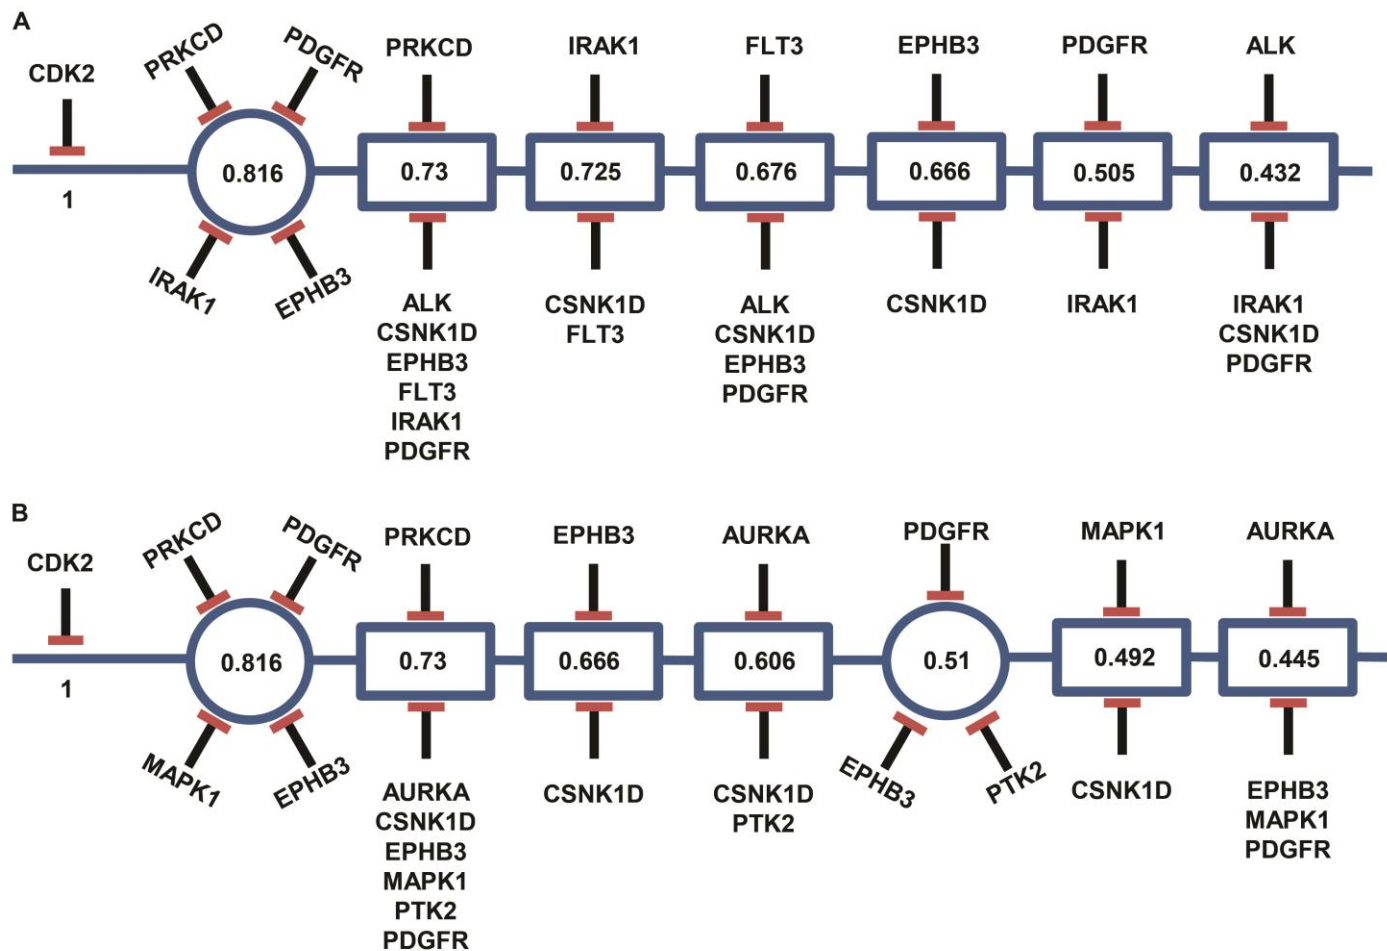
A

CDK2

1

PRKCD

PDGFR

0.816

IRAK1

EPHB3

PRKCD

0.73

ALK
CSNK1D
EPHB3
FLT3
IRAK1
PDGFR

IRAK1

0.725

CSNK1D
FLT3

FLT3

0.676

ALK
CSNK1D
EPHB3
PDGFR

EPHB3

0.666

CSNK1D

PDGFR

0.505

IRAK1

ALK

0.432

IRAK1
CSNK1D
PDGFR

B

CDK2

1

PRKCD

PDGFR

0.816

MAPK1

EPHB3

PRKCD

0.73

AURKA
CSNK1D
EPHB3
MAPK1
PTK2
PDGFR

EPHB3

0.666

CSNK1D

AURKA

0.606

CSNK1D
PTK2

PDGFR

0.51

EPHB3

PTK2

MAPK1

0.492

CSNK1D

AURKA

0.445

EPHB3
MAPK1
PDGFR